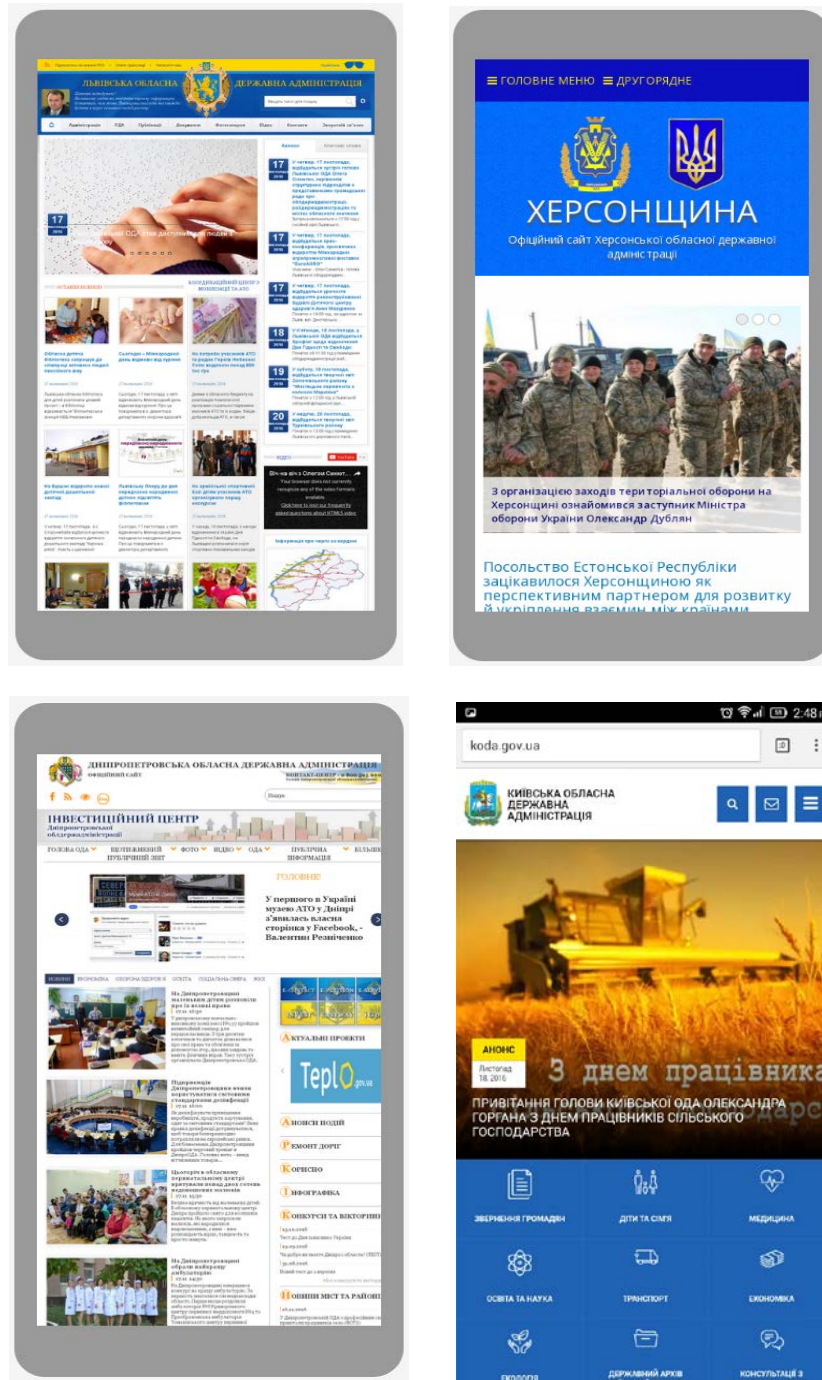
ЛЬВІВСЬКА ОБЛАСНА ДЕРЖАВНА АДМІНІСТРАЦІЯ

Адміністрація ОДА Прозорість Держзакупівлі Фотогалерея Мапа Контакти Звернення громадян

17

ОСТАННІ НОВИНИ

КООРДИНАЦІЙНИЙ ЦЕНТР З ПИТАНЬ ВОЗЗ'ЄДНАННЯ ТА АТО

Обласна дитяча бібліотека запрошує до спільної активної творчої роботи

Сьогодні – Міжнародний день відмови від куріння

На Буській відбулось нове обладнання дитячого садочка

Львівську Оперу до дня передачі з народної допомоги відзначать фестивалем

17

17

17

18

19

20

ВІДЕО

Він на війні з Олегом Синют...

Your browser does not currently recognize any of the video formats available.

Інформація про тварин на кордоні

≡ ГОЛОВНЕ МЕНЮ ≡ ДРУГОРЯДНЕ

ХЕРСОНЩИНА

Офіційний сайт Херсонської обласної державної адміністрації

З організацією заходів територіальної оборони на Херсонщині ознайомився заступник Міністра оборони України Олександр Дублян

Посольство Естонської Республіки зацікавилося Херсонщиною як перспективним партнером для розвитку й укріплення взаємин між країнами

ДНІПРОПЕТРОВСЬКА ОБЛАСНА ДЕРЖАВНА АДМІНІСТРАЦІЯ
офіційний сайт

ІНВЕСТИЦІЙНИЙ ЦЕНТР
Дніпропетровської облдержадміністрації

ГОЛОВА ОДА | ЩОТИЖНЕВИЙ ПУБЛІЧНИЙ ЗВІТ | ФОТО | ВІДЕО | ОДА | ПУБЛІЧНА ІНФОРМАЦІЯ

ГОЛОВНЕ

У першого в Україні музею АТО у Дніпрі з'явилась власна сторінка у Facebook, – Валентин Резніченко

НОВИНИ

На Дніпропетровщині мешканців дітям розповіли про їх вільні права

Підприємства Дніпропетровщини вивели перевірки з ставлення стандартними

Центр в обласному перинатальному центрі врятували вже двоє немовлят

На Дніпропетровщині оберуть найкращу амбулаторію

АКТУАЛЬНІ ПРОЕКТИ

TeplO.gov.ua

АНОНСИ ПОДІЙ

РЕМОНТ ДОРІГ

КОРИСНО

ІНФОГРАФІКА

КОНКУРСИ ТА ВІКТОРИНИ

НОВИНИ МІСТ ТА РАЙОНІВ

2:48

koda.gov.ua

КИЇВСЬКА ОБЛАСНА ДЕРЖАВНА АДМІНІСТРАЦІЯ

З днем працівника

АНОНС
Листопад 18, 2016

ПРИВІТАННЯ ГОЛОВИ КИЇВСЬКОЇ ОДА ОЛЕКСАНДРА ГОРГАНА З ДНЕМ ПРАЦІВНИКІВ СІЛЬСЬКОГО ГОСПОДАРСТВА

ЗВЕРНЕННЯ ГРОМАДЯН | ДІТИ ТА СІМ'Я | МЕДИЦИНА
ОСВІТА ТА НАУКА | ТРАНСПОРТ | ЕКОНОМІКА
ЕКОЛОГІЯ | ДЕРЖАВНИЙ АРХІВ | КОНСУЛЬТАЦІЇ З